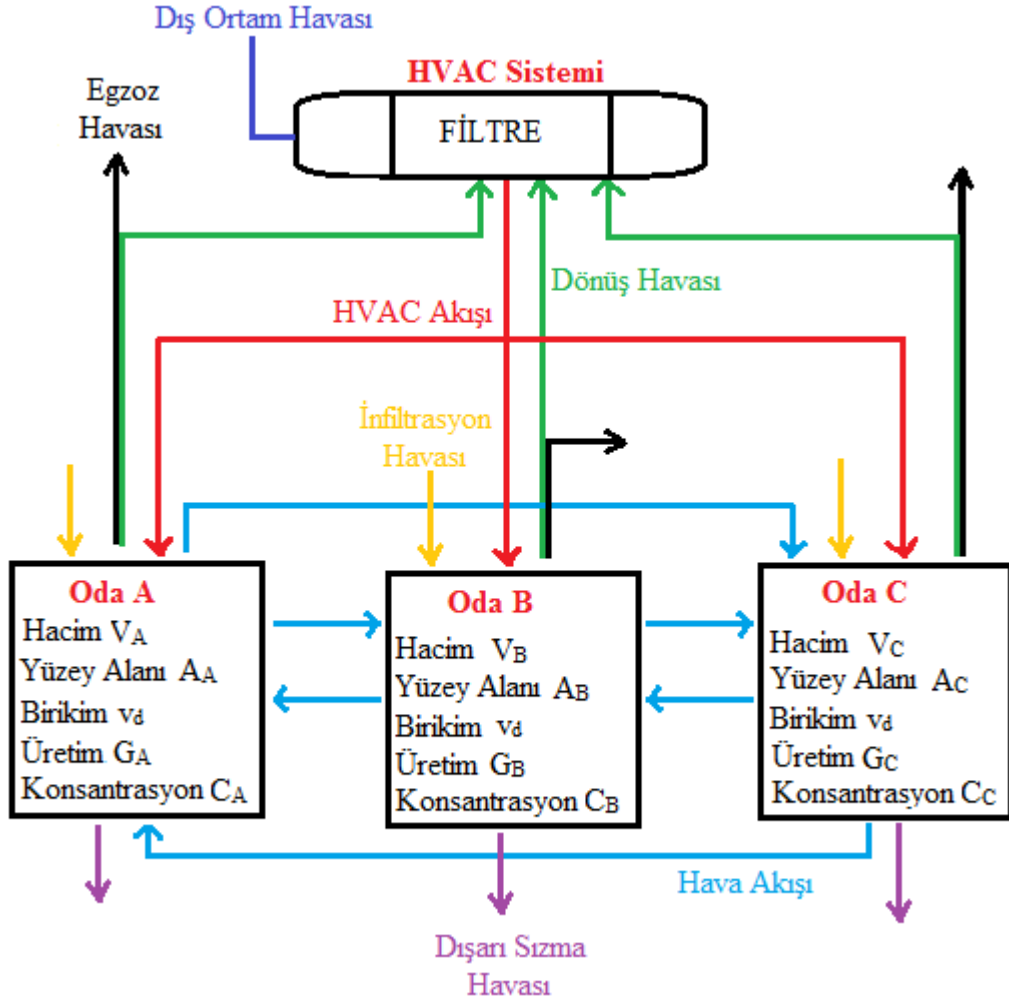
Dış Ortam Havası

HVAC Sistemi

Egzoz Havası

FİLTRE

Dönüş Havası

HVAC Akışı

İnfiltrasyon Havası

Oda A
Hacim $V_A$
Yüzey Alanı $A_A$
Birikim $v_d$
Üretim $G_A$
Konsantrasyon $C_A$

Oda B
Hacim $V_B$
Yüzey Alanı $A_B$
Birikim $v_d$
Üretim $G_B$
Konsantrasyon $C_B$

Oda C
Hacim $V_C$
Yüzey Alanı $A_C$
Birikim $v_d$
Üretim $G_C$
Konsantrasyon $C_C$

Hava Akışı

Dışarı Sızma Havası